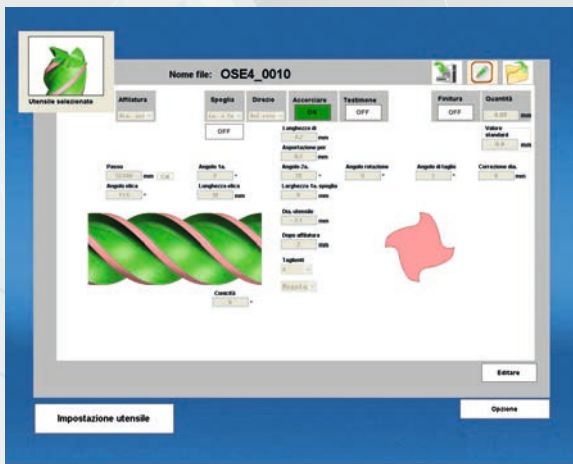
Utensile selezionato

Nome file: OSE4_0010

Affilatura

Spoglia

Direzio

Accorciare

ON

Testimone

OFF

Finitura

OFF

Quantità

mm

OFF

Lunghezza di

mm

Asportazione per

mm

Valore standard

mm

Passo

mm

Angolo 1a.

Angolo 2a.

Angolo rotazione

Angolo di taglio

Correzione dia.

mm

Angolo elica

Lunghezza elica

mm

Larghezza 1a. spoglia

mm

Dia. utensile

mm

Dopo affilatura

mm

Taglienti

Conicità

Editare

Impostazione utensile

Opzione